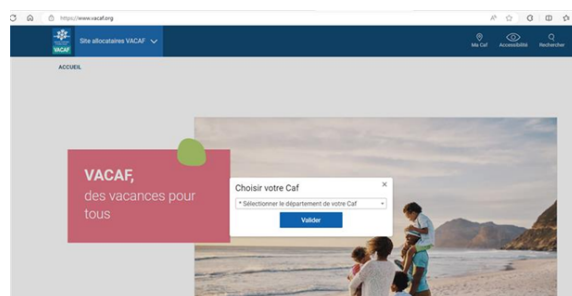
https://www.vacaf.org

VACAF

Site allocataires VACAF

Ma Caf

Accessibilité

Rechercher

ACCUEIL

VACAF, des vacances pour tous

Choisir votre Caf

×

* Sélectionner le département de votre Caf

Valider